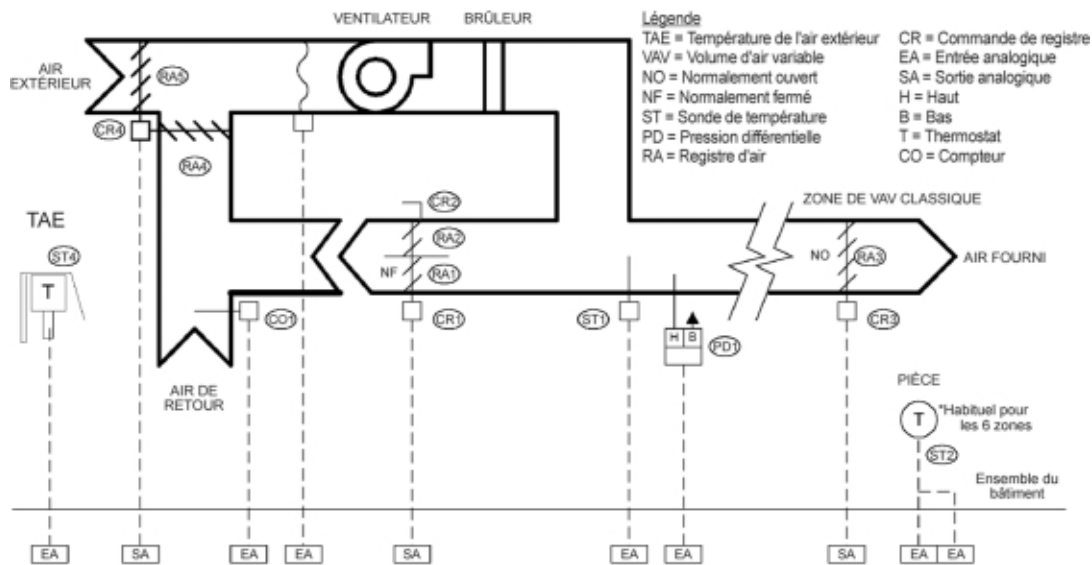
VENTILATEUR BRÛLEUR

Légende
TAE = Température de l'air extérieur
VAV = Volume d'air variable
NO = Normalement ouvert
NF = Normalement fermé
ST = Sonde de température
PD = Pression différentielle
RA = Registre d'air

CR = Commande de registre
EA = Entrée analogique
SA = Sortie analogique
H = Haut
B = Bas
T = Thermostat
CO = Compteur

AIR EXTÉRIEUR
RA5
CR4
RA4
TAE
ST4
T
CR2
RA2
NF
RA1
CO1
CR1
ST1
ZONE DE VAV CLASSIQUE
NO
RA3
AIR FOURNI
H B
PD1
CR3
AIR DE RETOUR
PIÈCE
T
*Habituel pour les 6 zones
ST2
Ensemble du bâtiment

EA SA EA EA SA EA EA SA EA EA